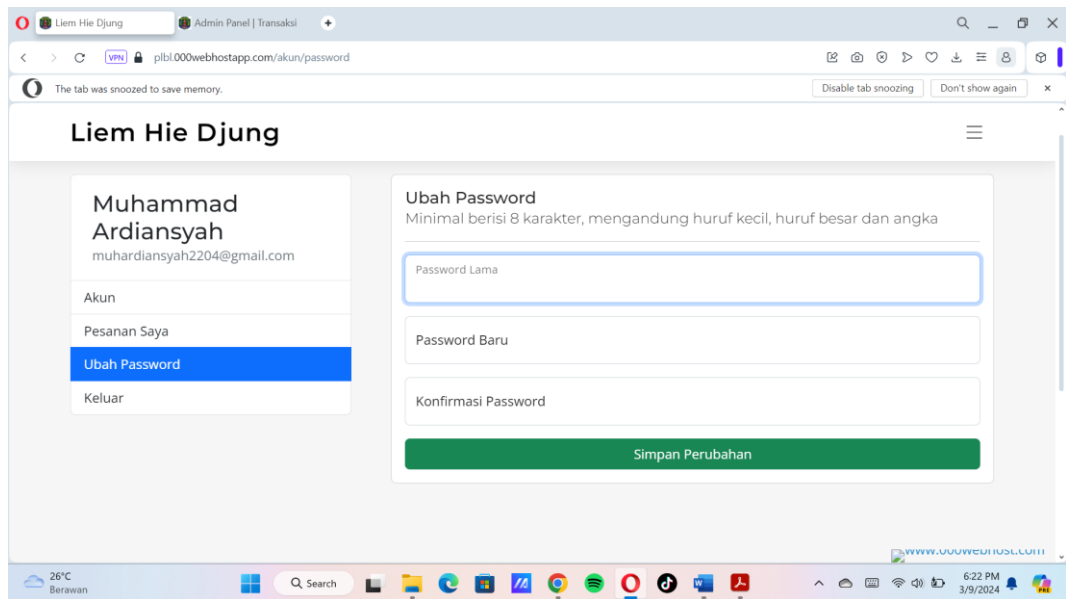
Liem Hie Djung
Admin Panel | Transaksi

VPN plbl.000webhostapp.com/akun/password

The tab was snoozed to save memory.
Disable tab snoozing
Don't show again

Liem Hie Djung

Muhammad Ardiansyah
muhardiansyah2204@gmail.com

Akun
Pesanan Saya
Ubah Password
Keluar

Ubah Password
Minimal berisi 8 karakter, mengandung huruf kecil, huruf besar dan angka

Password Lama

Password Baru

Konfirmasi Password

Simpan Perubahan

www.000webhost.com

26°C
Berawan
Search
6:22 PM
3/9/2024